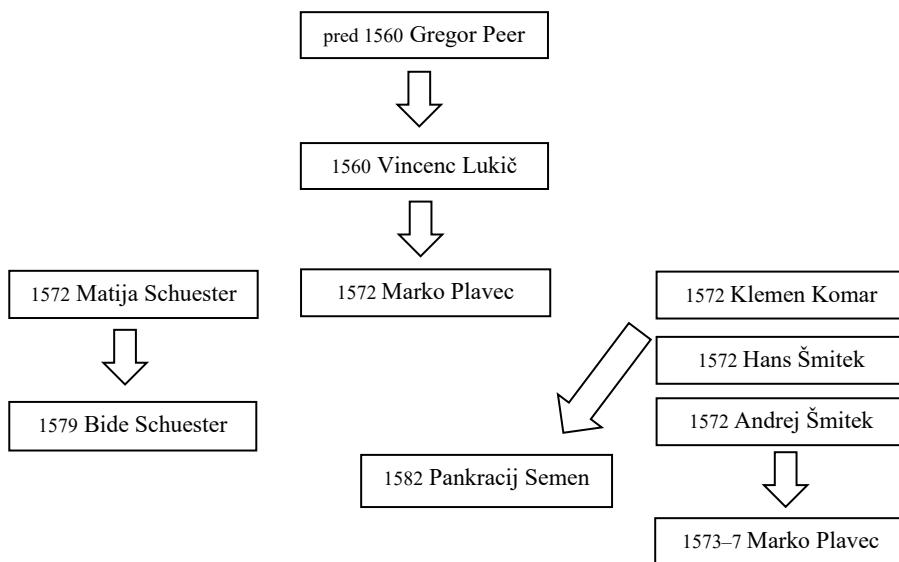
pred 1560 Gregor Peer

1560 Vincenc Lukič

1572 Matija Schuester

1572 Marko Plavec

1572 Klemen Komar

1572 Hans Šmitek

1579 Bide Schuester

1572 Andrej Šmitek

1582 Pankracij Semen

1573–7 Marko Plavec